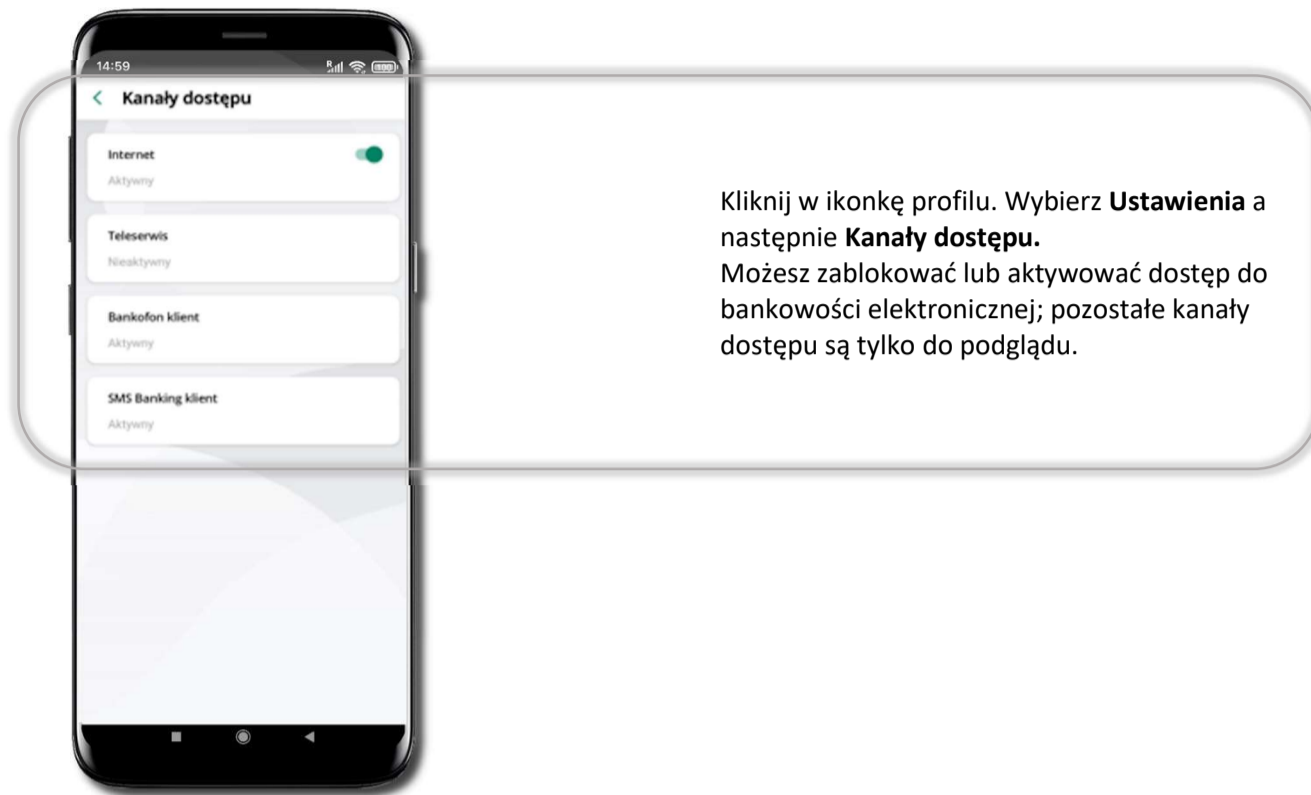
14:59

Kanały dostępu

Internet
Aktywny

Teleserwis
Nieaktywny

Bankofon klient
Aktywny

SMS Banking klient
Aktywny

Kliknij w ikonkę profilu. Wybierz **Ustawienia** a następnie **Kanały dostępu.**
Możesz zablokować lub aktywować dostęp do bankowości elektronicznej; pozostałe kanały dostępu są tylko do podglądu.